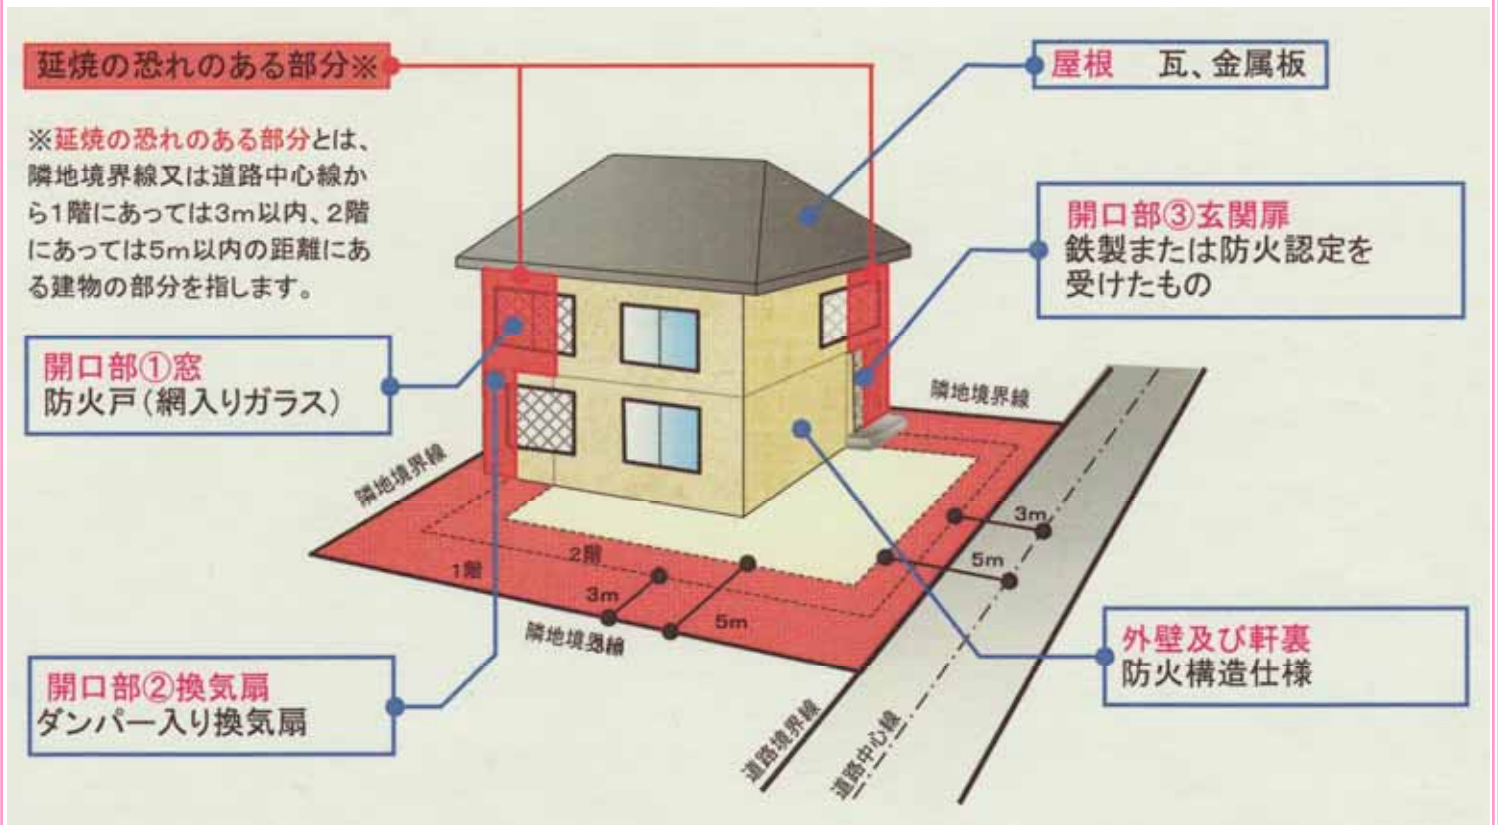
延焼の恐れのある部分※

※延焼の恐れのある部分とは、隣地境界線又は道路中心線から1階にあっては3m以内、2階にあっては5m以内の距離にある建物の部分を指します。

屋根　瓦、金属板

開口部③玄関扉
鉄製または防火認定を受けたもの

開口部①窓
防火戸（網入りガラス）

隣地境界線

隣地境界線

2階

1階

3m

5m

3m

5m

隣地境界線

外壁及び軒裏
防火構造仕様

開口部②換気扇
ダンパー入り換気扇

道路境界線

道路中心線